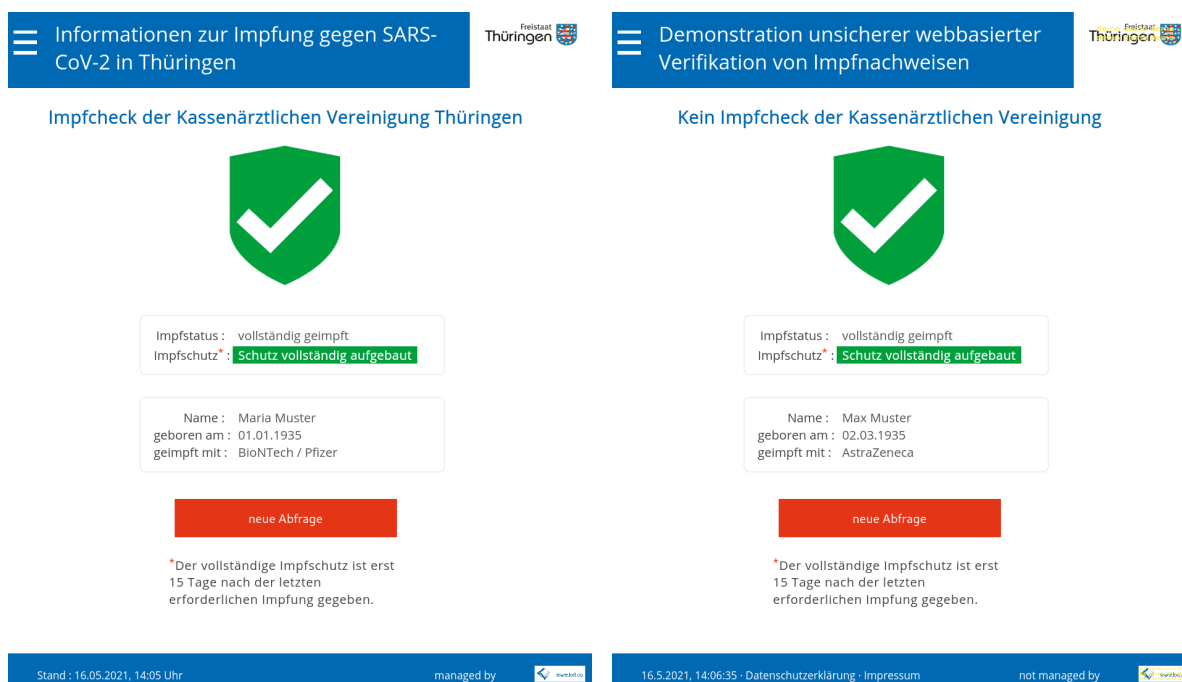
Informationen zur Impfung gegen SARS-CoV-2 in Thüringen

Freistaat Thüringen

Impfcheck der Kassenärztlichen Vereinigung Thüringen

Impfstatus : vollständig geimpft
Impfschutz* : Schutz vollständig aufgebaut

Name : Maria Muster
geboren am : 01.01.1935
geimpft mit : BioNTech / Pfizer

neue Abfrage

*Der vollständige Impfschutz ist erst 15 Tage nach der letzten erforderlichen Impfung gegeben.

Stand : 16.05.2021, 14:05 Uhr

managed by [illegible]

Demonstration unsicherer webbasierter Verifikation von Impfnachweisen

Freistaat Thüringen

Kein Impfcheck der Kassenärztlichen Vereinigung

Impfstatus : vollständig geimpft
Impfschutz* : Schutz vollständig aufgebaut

Name : Max Muster
geboren am : 02.03.1935
geimpft mit : AstraZeneca

neue Abfrage

*Der vollständige Impfschutz ist erst 15 Tage nach der letzten erforderlichen Impfung gegeben.

16.5.2021, 14:06:35 · Datenschutzerklärung · Impressum

not managed by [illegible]